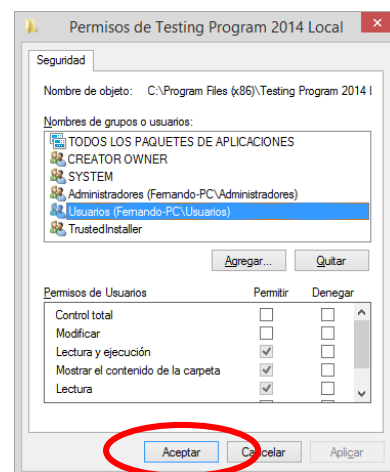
Permisos de Testing Program 2014 Local

Seguridad

Nombre de objeto: C:\Program Files (x86)\Testing Program 2014 I

Nombres de grupos o usuarios:

TODOS LOS PAQUETES DE APLICACIONES
CREATOR OWNER
SYSTEM
Administradores (Fernando-PC\Administradores)
Usuarios (Fernando-PC\Usuarios)
TrustedInstaller

Agregar... Quitar

| Permisos de Usuarios | Permitir | Denegar |
|---|---|---|
| Control total | | |
| Modificar | | |
| Lectura y ejecución | ✓ | |
| Mostrar el contenido de la carpeta | ✓ | |
| Lectura | ✓ | |

Aceptar Cancelar Aplicar